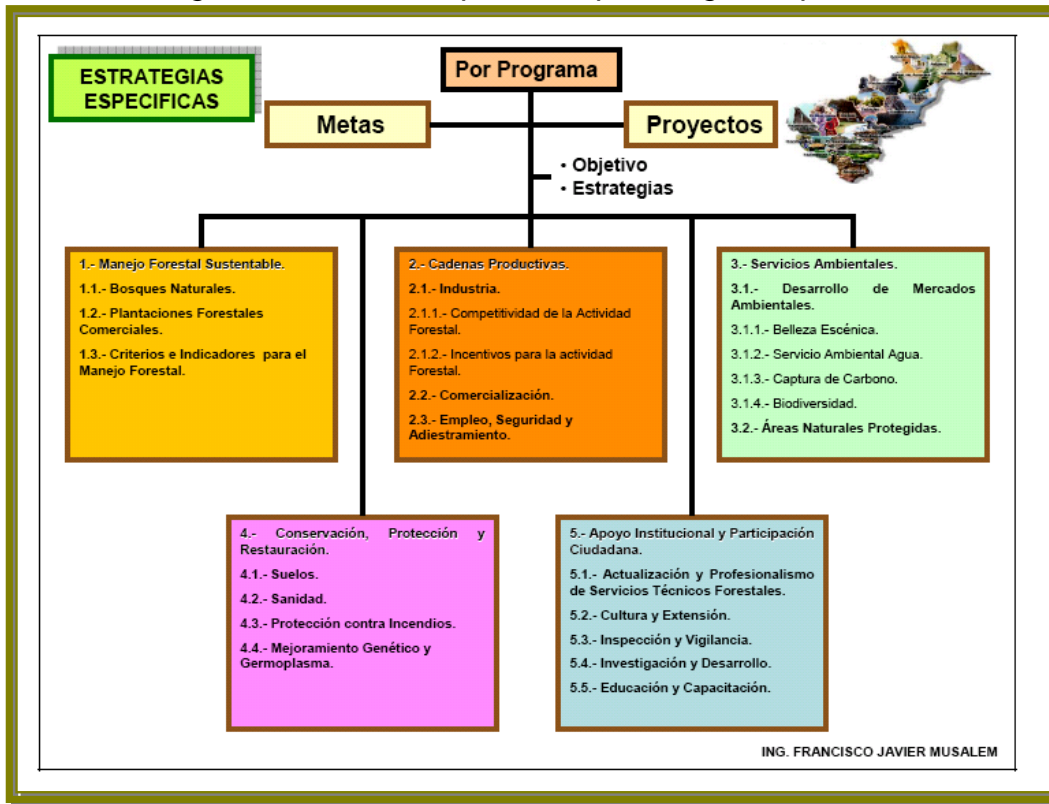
ESTRATEGIAS ESPECIFICAS

Por Programa

Metas

Proyectos

• Objetivo
• Estrategias

1.- Manejo Forestal Sustentable.

1.1.- Bosques Naturales.

1.2.- Plantaciones Forestales Comerciales.

1.3.- Criterios e Indicadores para el Manejo Forestal.

2.- Cadenas Productivas.

2.1.- Industria.

2.1.1.- Competitividad de la Actividad Forestal.

2.1.2.- Incentivos para la actividad Forestal.

2.2.- Comercialización.

2.3.- Empleo, Seguridad y Adiestramiento.

3.- Servicios Ambientales.

3.1.- Desarrollo de Mercados Ambientales.

3.1.1.- Belleza Escénica.

3.1.2.- Servicio Ambiental Agua.

3.1.3.- Captura de Carbono.

3.1.4.- Biodiversidad.

3.2.- Áreas Naturales Protegidas.

4.- Conservación, Protección y Restauración.

4.1.- Suelos.

4.2.- Sanidad.

4.3.- Protección contra Incendios.

4.4.- Mejoramiento Genético y Germoplasma.

5.- Apoyo Institucional y Participación Ciudadana.

5.1.- Actualización y Profesionalismo de Servicios Técnicos Forestales.

5.2.- Cultura y Extensión.

5.3.- Inspección y Vigilancia.

5.4.- Investigación y Desarrollo.

5.5.- Educación y Capacitación.

ING. FRANCISCO JAVIER MUSALEM